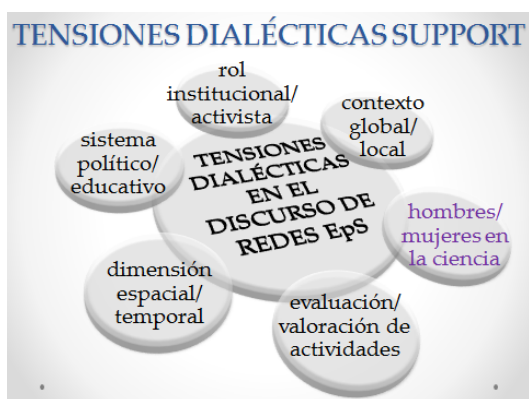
TENSIONES DIALÉCTICAS SUPPORT

TENSIONES DIALÉCTICAS EN EL DISCURSO DE REDES EpS

rol institucional/ activista

contexto global/ local

hombres/ mujeres en la ciencia

evaluación/ valoración de actividades

dimensión espacial/ temporal

sistema político/ educativo